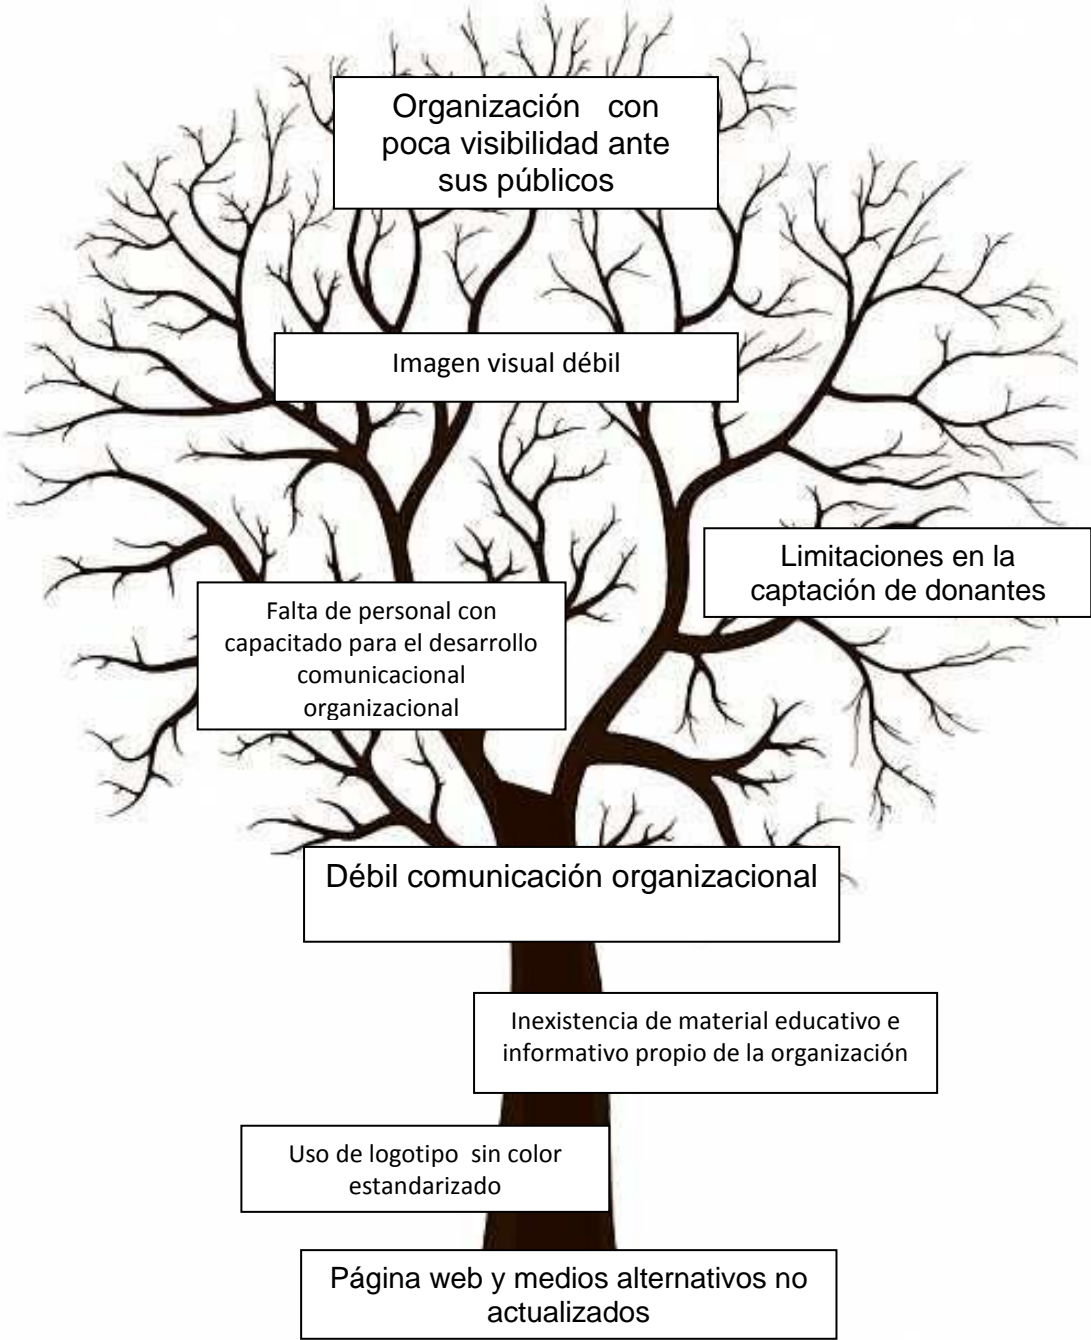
Organización con poca visibilidad ante sus públicos

Imagen visual débil

Limitaciones en la captación de donantes

Falta de personal con capacitado para el desarrollo comunicacional organizacional

Débil comunicación organizacional

Inexistencia de material educativo e informativo propio de la organización

Uso de logotipo sin color estandarizado

Página web y medios alternativos no actualizados